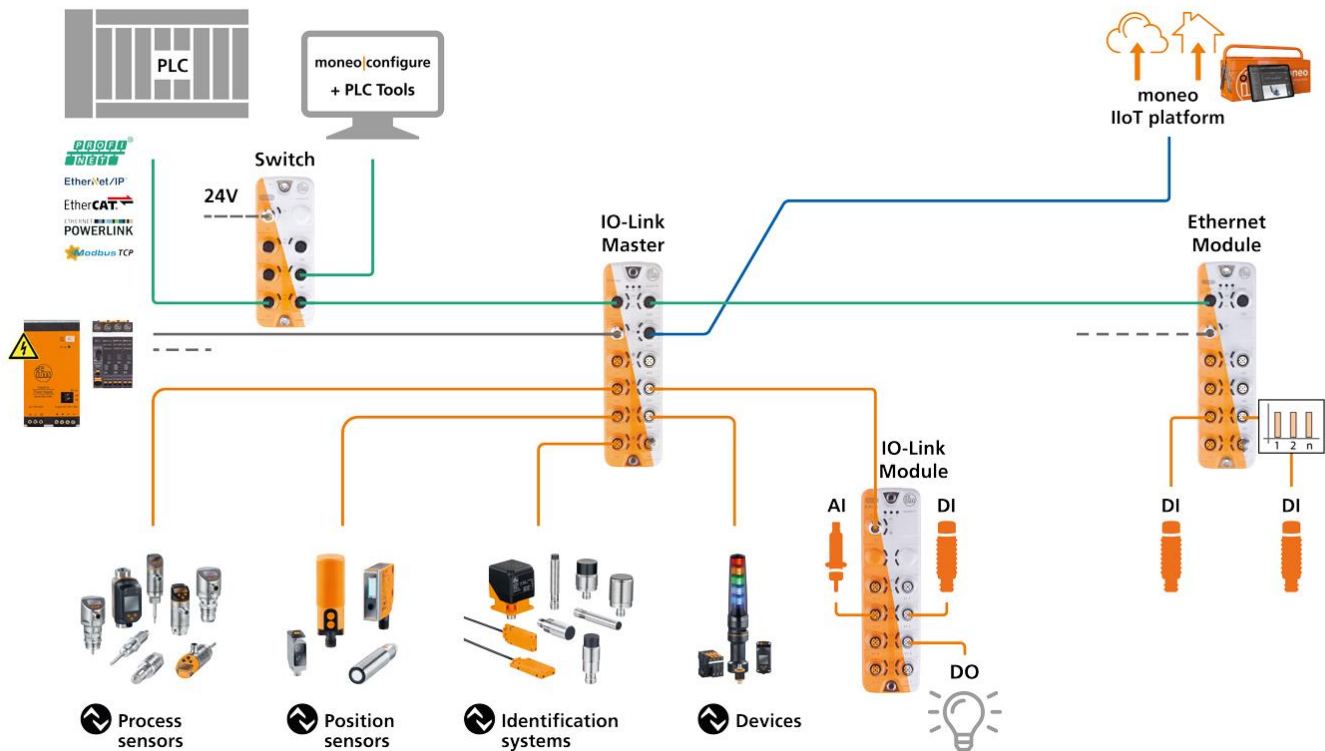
PLC

moneo|configure
+ PLC Tools

moneo
IIoT platform

PROFI NET
EtherNet/IP
EtherCAT
ETHERNET POWERLINK
Modbus TCP

Switch

24V

IO-Link
Master

Ethernet
Module

1 2 n

IO-Link
Module

AI

DI

DI

DI

DO

Process sensors

Position sensors

Identification systems

Devices